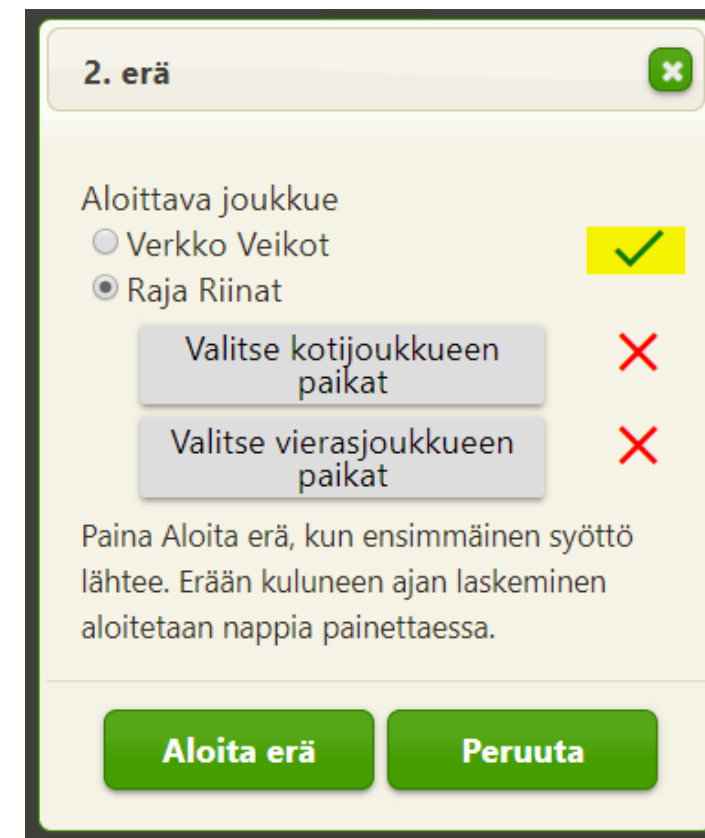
2. erä

Aloittava joukkue
Verkko Veikot
Raja Riinat

Valitse kotijoukkueen paikat

Valitse vierasjoukkueen paikat

Paina Aloita erä, kun ensimmäinen syöttö lähtee. Erään kuluneen ajan laskeminen aloitetaan nappia painettaessa.

Aloita erä
Peruuta